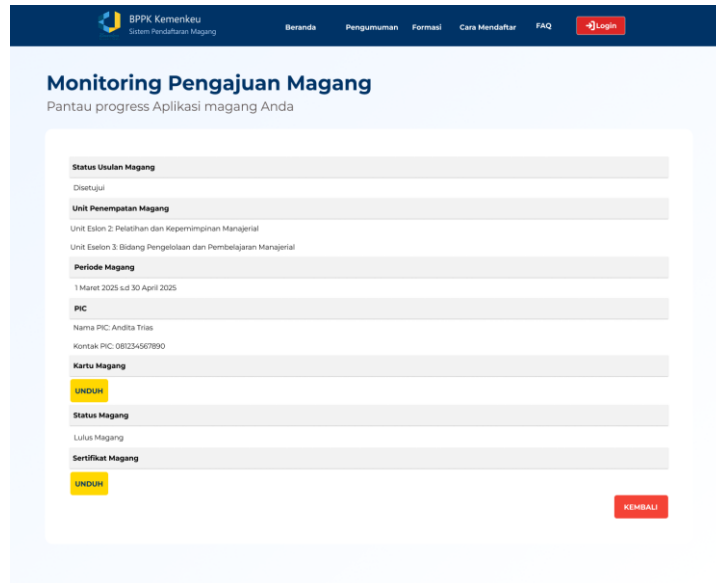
BPPK Kemenkeu
Sistem Pendaftaran Magang

Beranda Pengumuman Formasi Cara Mendaftar FAQ Login

Monitoring Pengajuan Magang
Pantau progress Aplikasi magang Anda

Status Usulan Magang
Disetujui
Unit Penempatan Magang
Unit Eslon 2: Pelatihan dan Kepemimpinan Manajerial
Unit Eselon 3: Bidang Pengelolaan dan Pembelajaran Manajerial
Periode Magang
1 Maret 2025 s.d 30 April 2025
PIC
Nama PIC: Andita Trias
Kontak PIC: 081234567890
Kartu Magang
UNDUH
Status Magang
Lulus Magang
Sertifikat Magang
UNDUH
KEMBALI